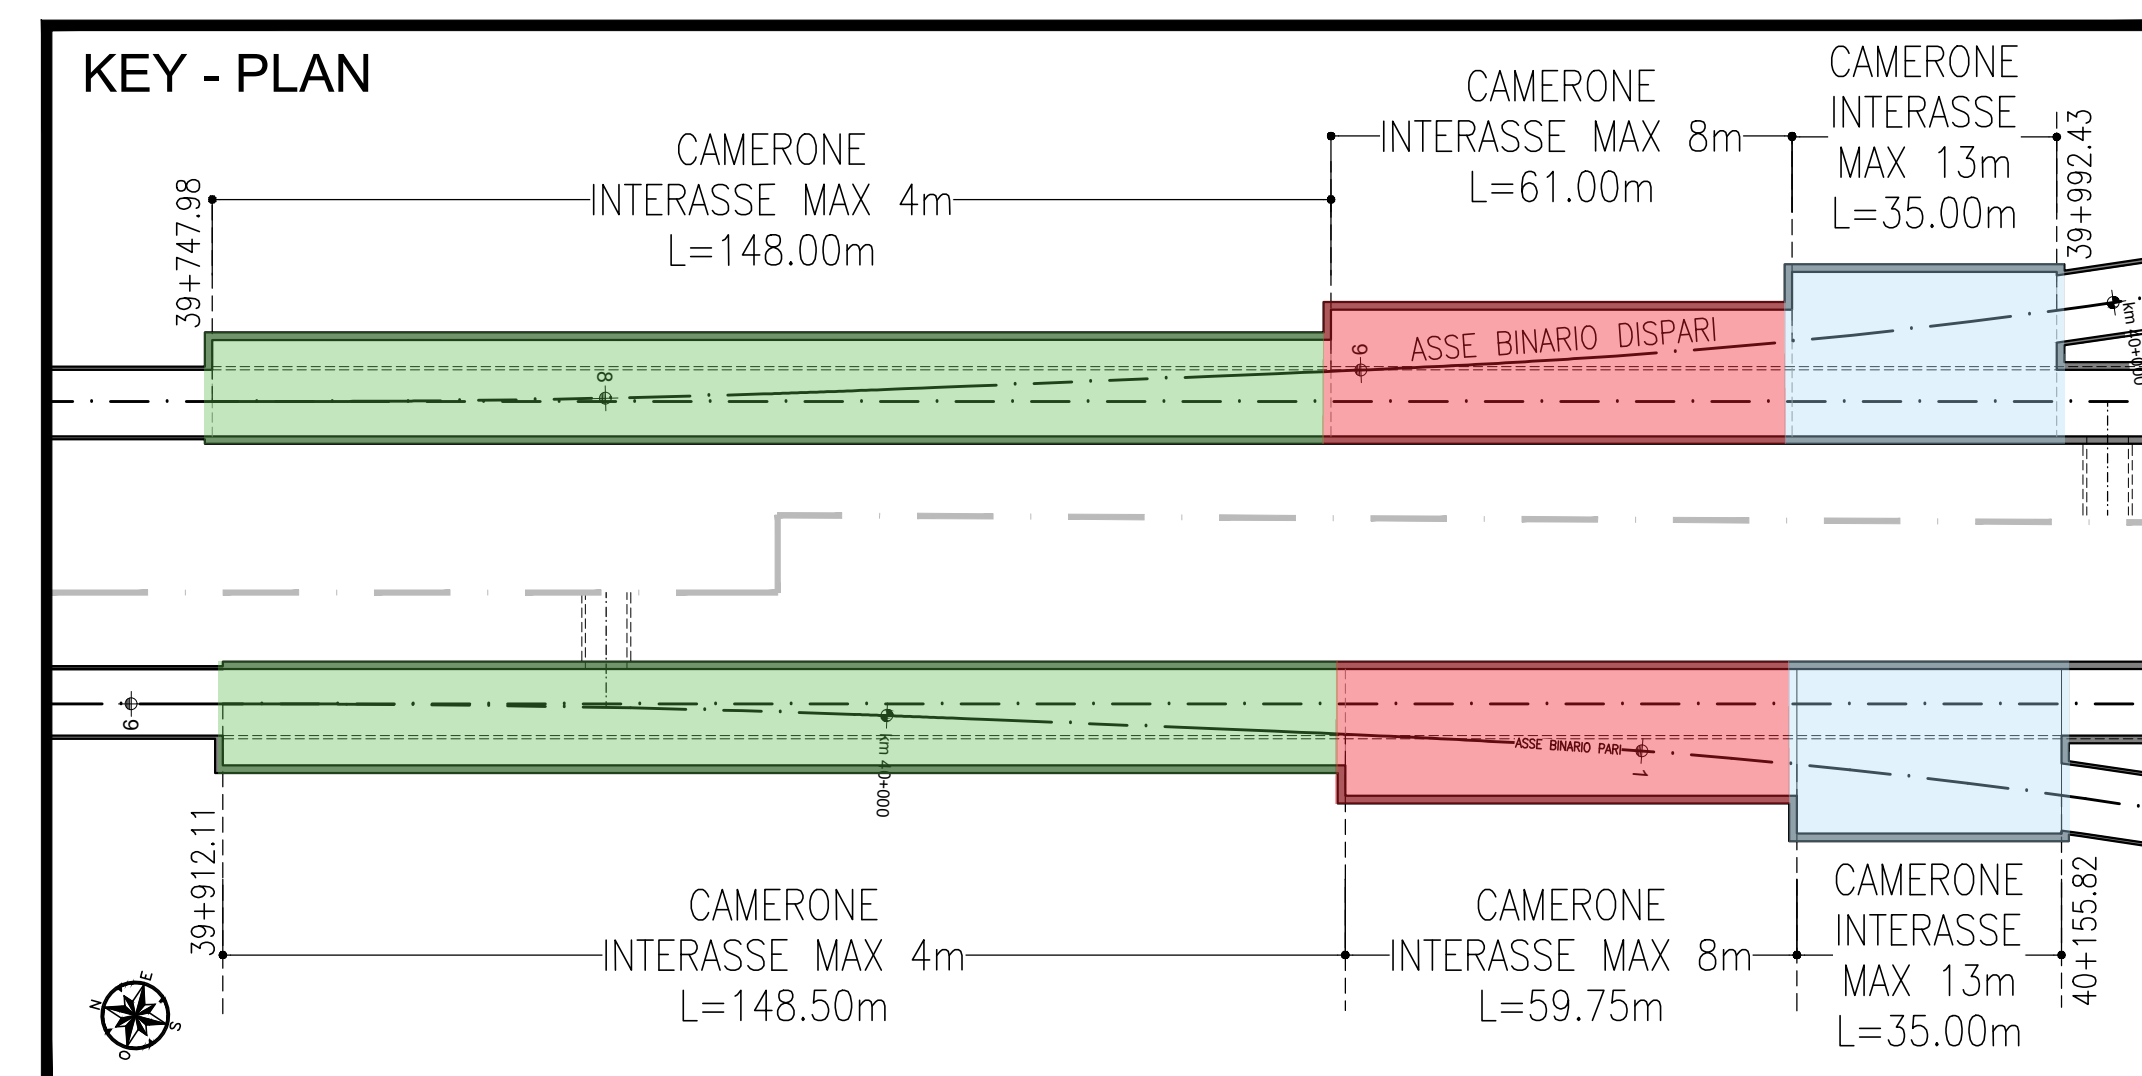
KEY - PLAN

CAMERONE
INTERASSE MAX 4m
L=148.00m

39+747.98

CAMERONE
INTERASSE MAX 8m
L=61.00m

CAMERONE
INTERASSE
MAX 13m
L=35.00m

39+992.43

ASSE BINARIO DISPARI

8

9

km 40+000

9

km 40+000

ASSE BINARIO PARI

1

39+912.11

CAMERONE
INTERASSE MAX 4m
L=148.50m

CAMERONE
INTERASSE MAX 8m
L=59.75m

CAMERONE
INTERASSE
MAX 13m
L=35.00m

40+155.82

N
E
S
O